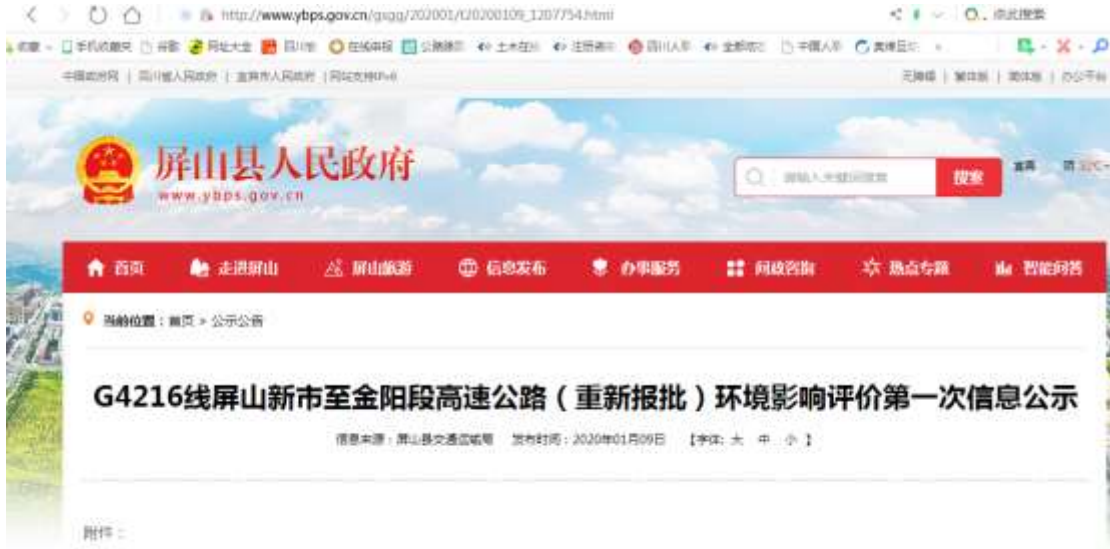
http://www.ybps.gov.cn/gsgg/202001/t20200109_1207754.html

O. 点此搜索

收藏 手机收藏夹 谷歌 网址大全 四川 在线申报 公路路 土木在线 注册通 四川人事 全部 中国人事 美捷巨

中国政府网 | 四川省人民政府 | 宜宾市人民政府 | 网站支持IPv6

无障碍 | 繁体版 | 简体版 | 办公平台

屏山县人民政府
www.ybps.gov.cn

请输入关键词搜索
搜索

首页
走进屏山
屏山旅游
信息发布
办事服务
阿政咨询
热点专题
智能问答

当前位置：首页 > 公示公告

G4216线屏山新市至金阳段高速公路（重新报批）环境影响评价第一次信息公示

信息来源：屏山县交通运输局 发布时间：2020年01月09日 【字体：大 中 小】

附件：